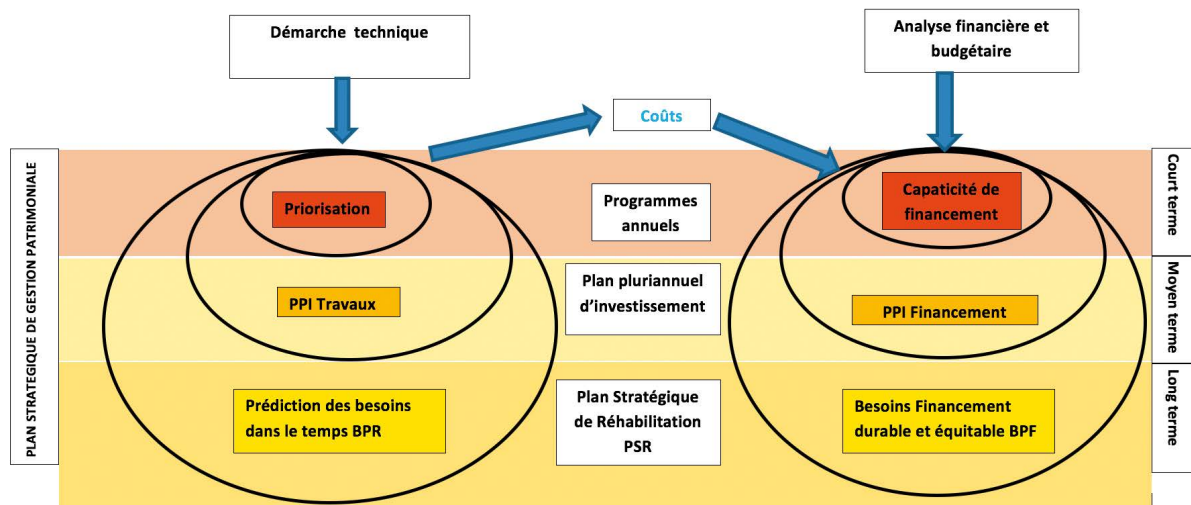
Démarche technique

Analyse financière et budgétaire

Coûts

PLAN STRATEGIQUE DE GESTION PATRIMONIALE

Priorisation

Programmes annuels

Capaticité de financement

Court terme

PPI Travaux

Plan pluriannuel d'investissement

PPI Financement

Moyen terme

Prédiction des besoins dans le temps BPR

Plan Stratégique de Réhabilitation PSR

Besoins Financement durable et équitable BPF

Long terme